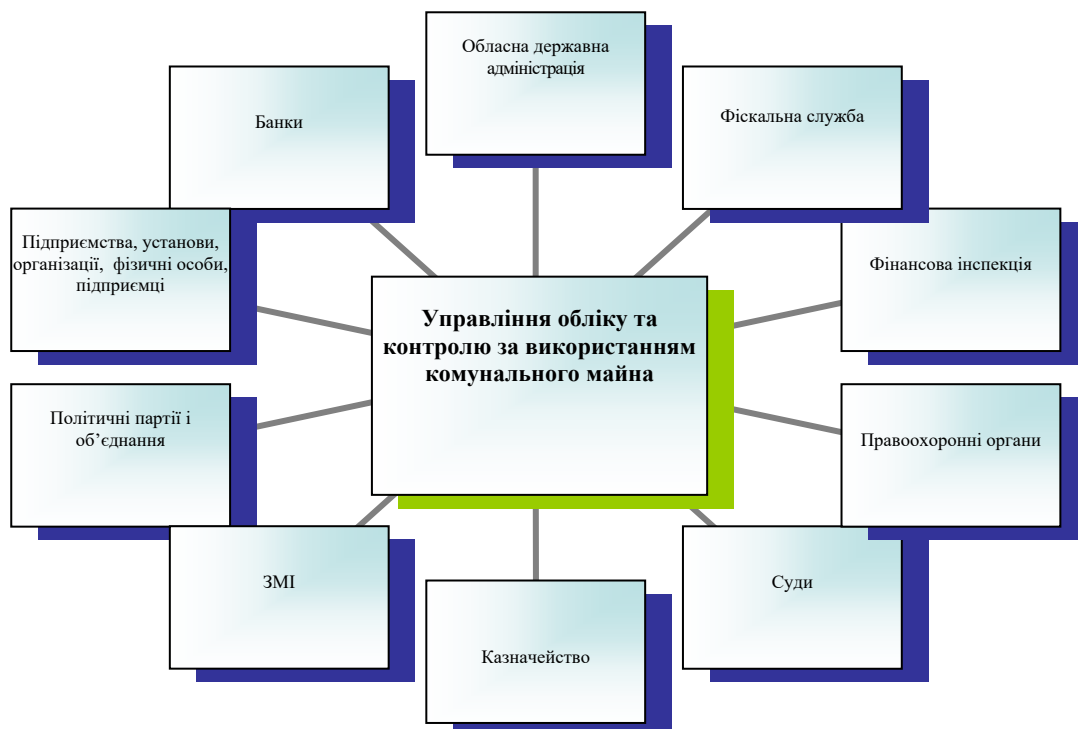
Обласна державна адміністрація

Банки

Фіскальна служба

Підприємства, установи, організації, фізичні особи, підприємці

Управління обліку та контролю за використанням комунального майна

Фінансова інспекція

Політичні партії і об'єднання

Правоохоронні органи

ЗМІ

Казначейство

Суди